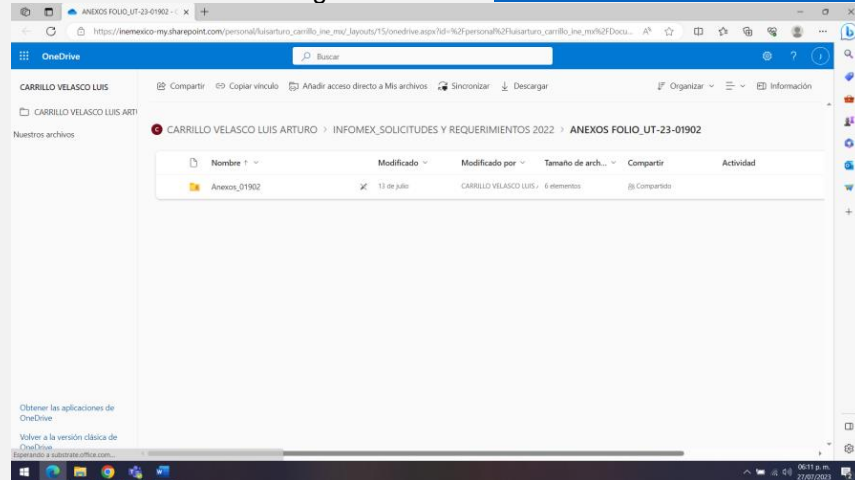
ANEXOS FOLIO_UT-23-01902 - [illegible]

https://inemexico-my.sharepoint.com/personal/luisarturo_carrillo_ine_mx/_layouts/15/onedrive.aspx?id=%2Fpersonal%2Fluisarturo_carrillo_ine_mx%2FDocu...

OneDrive

Buscar

CARRILLO VELASCO LUIS

CARRILLO VELASCO LUIS ARTI

Nuestros archivos

Compartir Copiar vínculo Añadir acceso directo a Mis archivos Sincronizar Descargar

Organizar Información

CARRILLO VELASCO LUIS ARTURO > INFOMEX_SOLICITUDES Y REQUERIMIENTOS 2022 > ANEXOS FOLIO_UT-23-01902

| Nombre ↑ | Modificado | Modificado por | Tamaño de arch... | Compartir | Actividad |
|---|---|---|---|---|---|
| Anexos_01902 | 13 de julio | CARRILLO VELASCO LUIS | 6 elementos | Compartido | |

Obtener las aplicaciones de OneDrive

Volver a la versión clásica de OneDrive

Esperando a substrate.office.com...

06:11 p. m. 27/07/2023